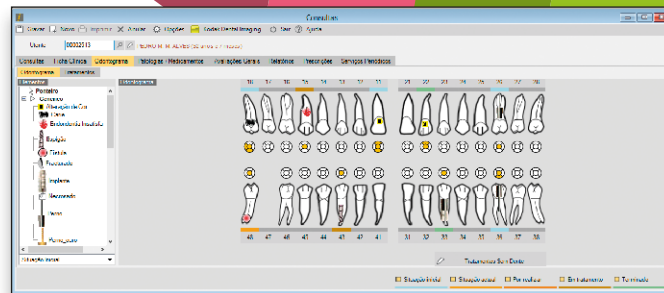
Consultas

Gravar | Novo | Imprimir | Atualizar | Registrar | Kodak Dental Imaging | Sair | Ajuda

Cliente 00002313 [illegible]

Consultas | Ficha Clínica | Odontograma | Patologias - Medicamentos | Avaliações Clínicas | Relatórios | Prescrições | Serviços Periódicos

Odontograma | Tratamentos

Elementos

Ponteiro
Genérico
Alteração de Cor
Cárie
Endodontia Indicada
Erupção
Fratura
Incrustação
Implante
Raiz
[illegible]

Situação inicial

18 17 16 15 14 13 12 11 21 22 23 24 25 26 27 28

48 47 46 45 44 43 42 41 31 32 33 34 35 36 37 38

Tratamentos Sem Dente

Situação inicial | Situação atual | Para realizar | Em tratamento | Terminado